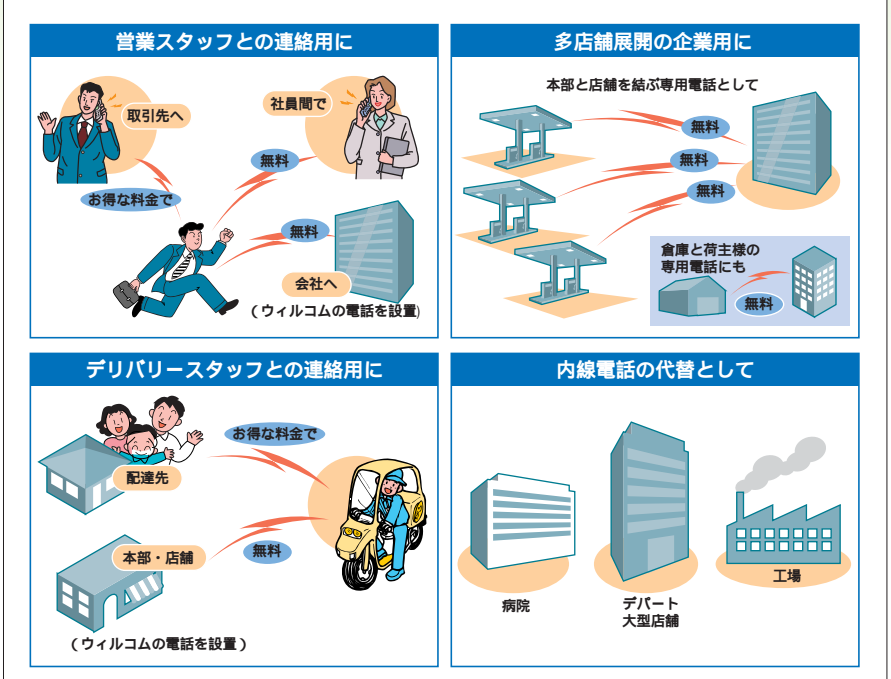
営業スタッフとの連絡用に

取引先へ

社員間で

お得な料金で

無料

無料

会社へ

（ウィルコムの電話を設置）

多店舗展開の企業用に

本部と店舗を結ぶ専用電話として

無料

無料

無料

倉庫と荷主様の専用電話にも

無料

デリバリースタッフとの連絡用に

お得な料金で

配達先

本部・店舗

無料

（ウィルコムの電話を設置）

内線電話の代替として

病院

デパート
大型店舗

工場